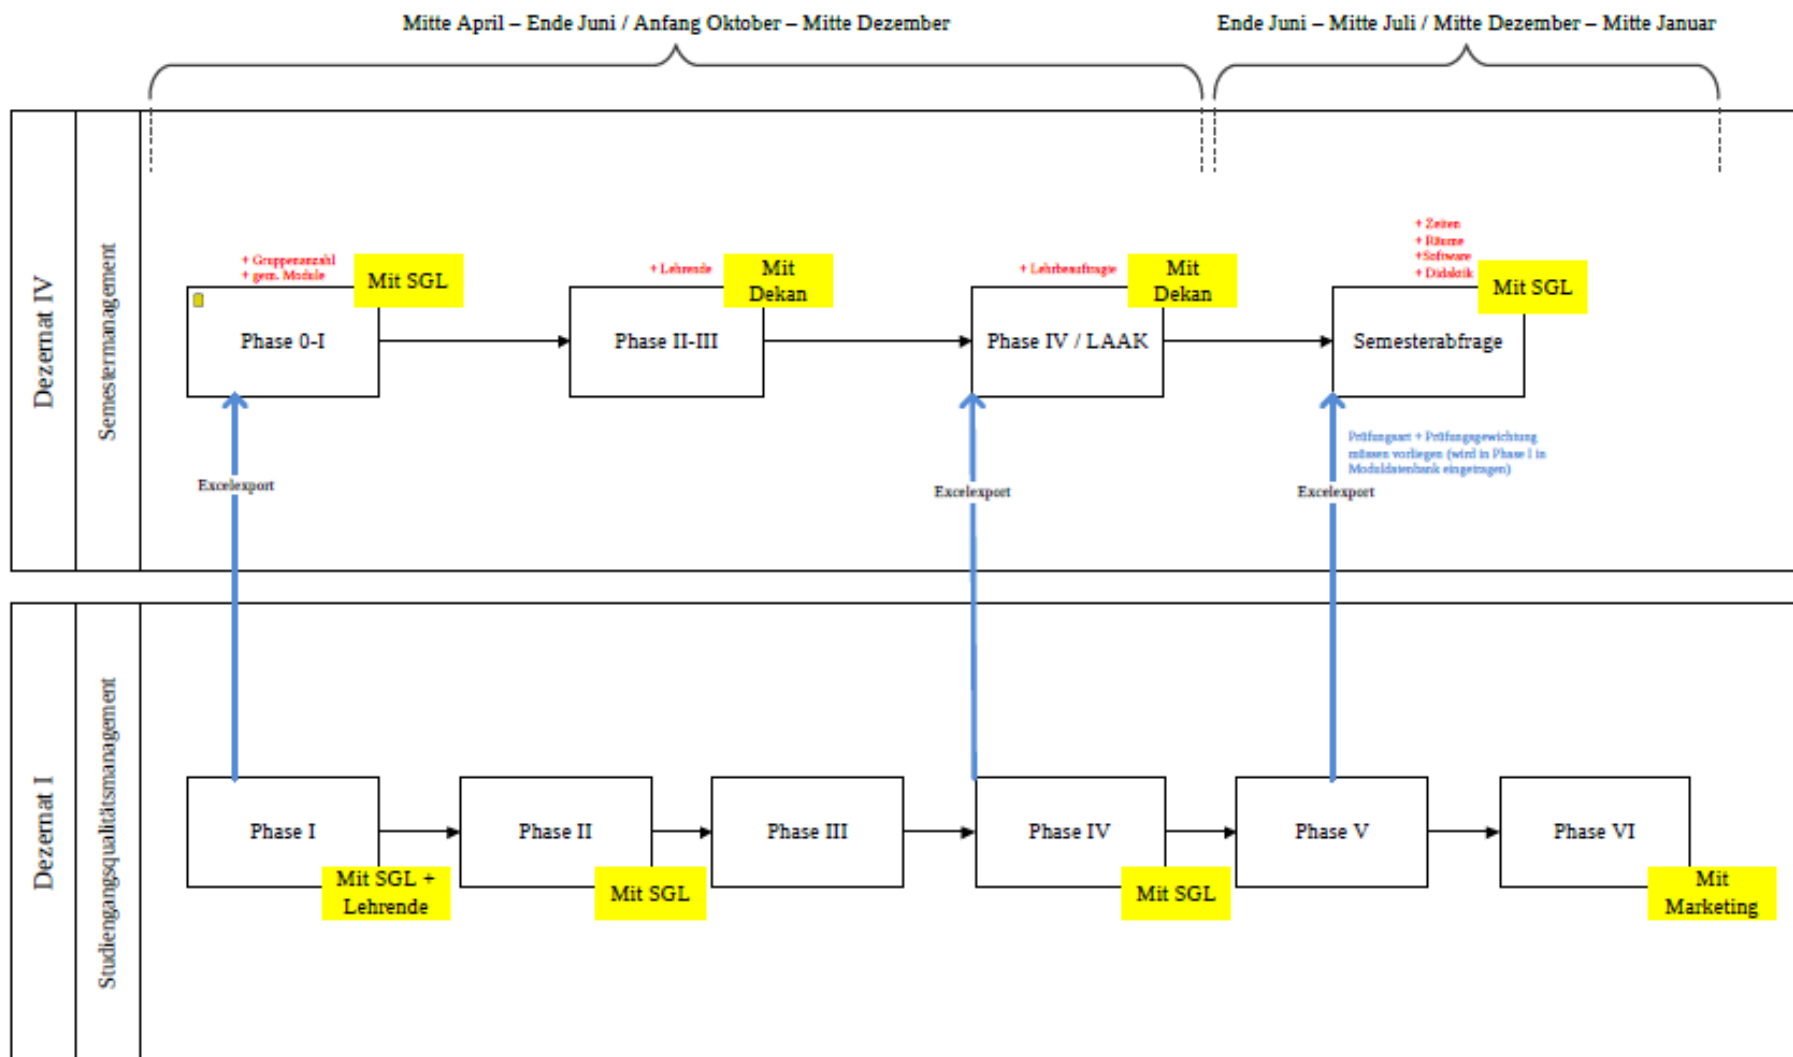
Mitte April – Ende Juni / Anfang Oktober – Mitte Dezember

Ende Juni – Mitte Juli / Mitte Dezember – Mitte Januar

Dezernat IV

Semestermanagement

+ Gruppenanzahl
+ gem. Module

Mit SGL

Phase 0-I

+ Lehrende

Mit Dekan

Phase II-III

+ Lehrbeauftragte

Mit Dekan

Phase IV / LAAK

+ Zeiten
+ Räume
+Software
+ Didaktik

Mit SGL

Semesterabfrage

Excelexport

Excelexport

Prüfungsart + Prüfungsgewichtung müssen vorliegen (wird in Phase I in Moduldatenbank eingetragen)

Excelexport

Dezernat I

Studiengangsqualitätsmanagement

Phase I

Mit SGL + Lehrende

Phase II

Mit SGL

Phase III

Phase IV

Mit SGL

Phase V

Phase VI

Mit Marketing